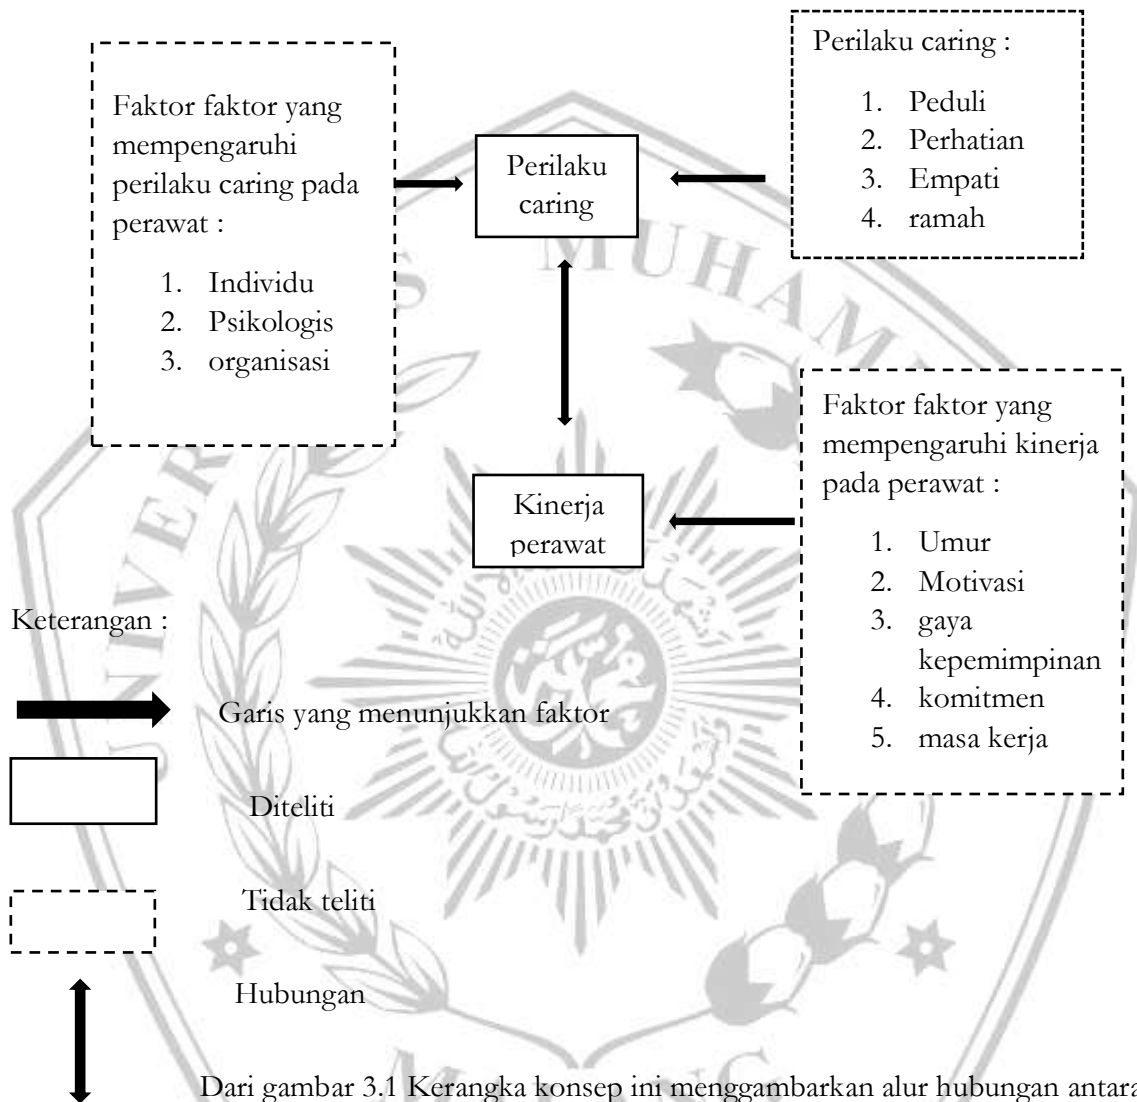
Faktor faktor yang mempengaruhi perilaku caring pada perawat :

1. Individu
2. Psikologis
3. organisasi

Perilaku caring

Perilaku caring :

1. Peduli
2. Perhatian
3. Empati
4. ramah

Kinerja perawat

Faktor faktor yang mempengaruhi kinerja pada perawat :

1. Umur
2. Motivasi
3. gaya kepemimpinan
4. komitmen
5. masa kerja

Keterangan :

Garis yang menunjukkan faktor

Diteliti

Tidak teliti

Hubungan

Dari gambar 3.1 Kerangka konsep ini menggambarkan alur hubungan antara